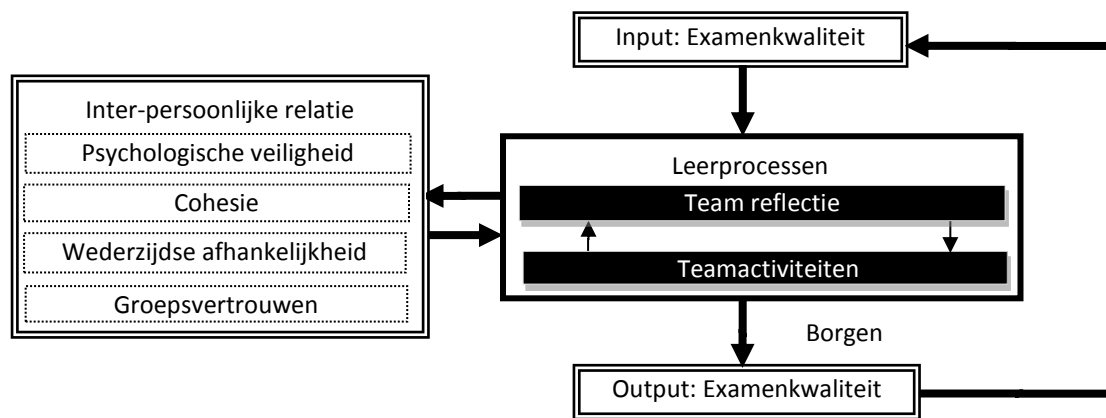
Input: Examenkwaliteit

Inter-persoonlijke relatie

Psychologische veiligheid

Cohesie

Wederzijdse afhankelijkheid

Groepsvertrouwen

Leerprocessen

Team reflectie

Teamactiviteiten

Borgen

Output: Examenkwaliteit